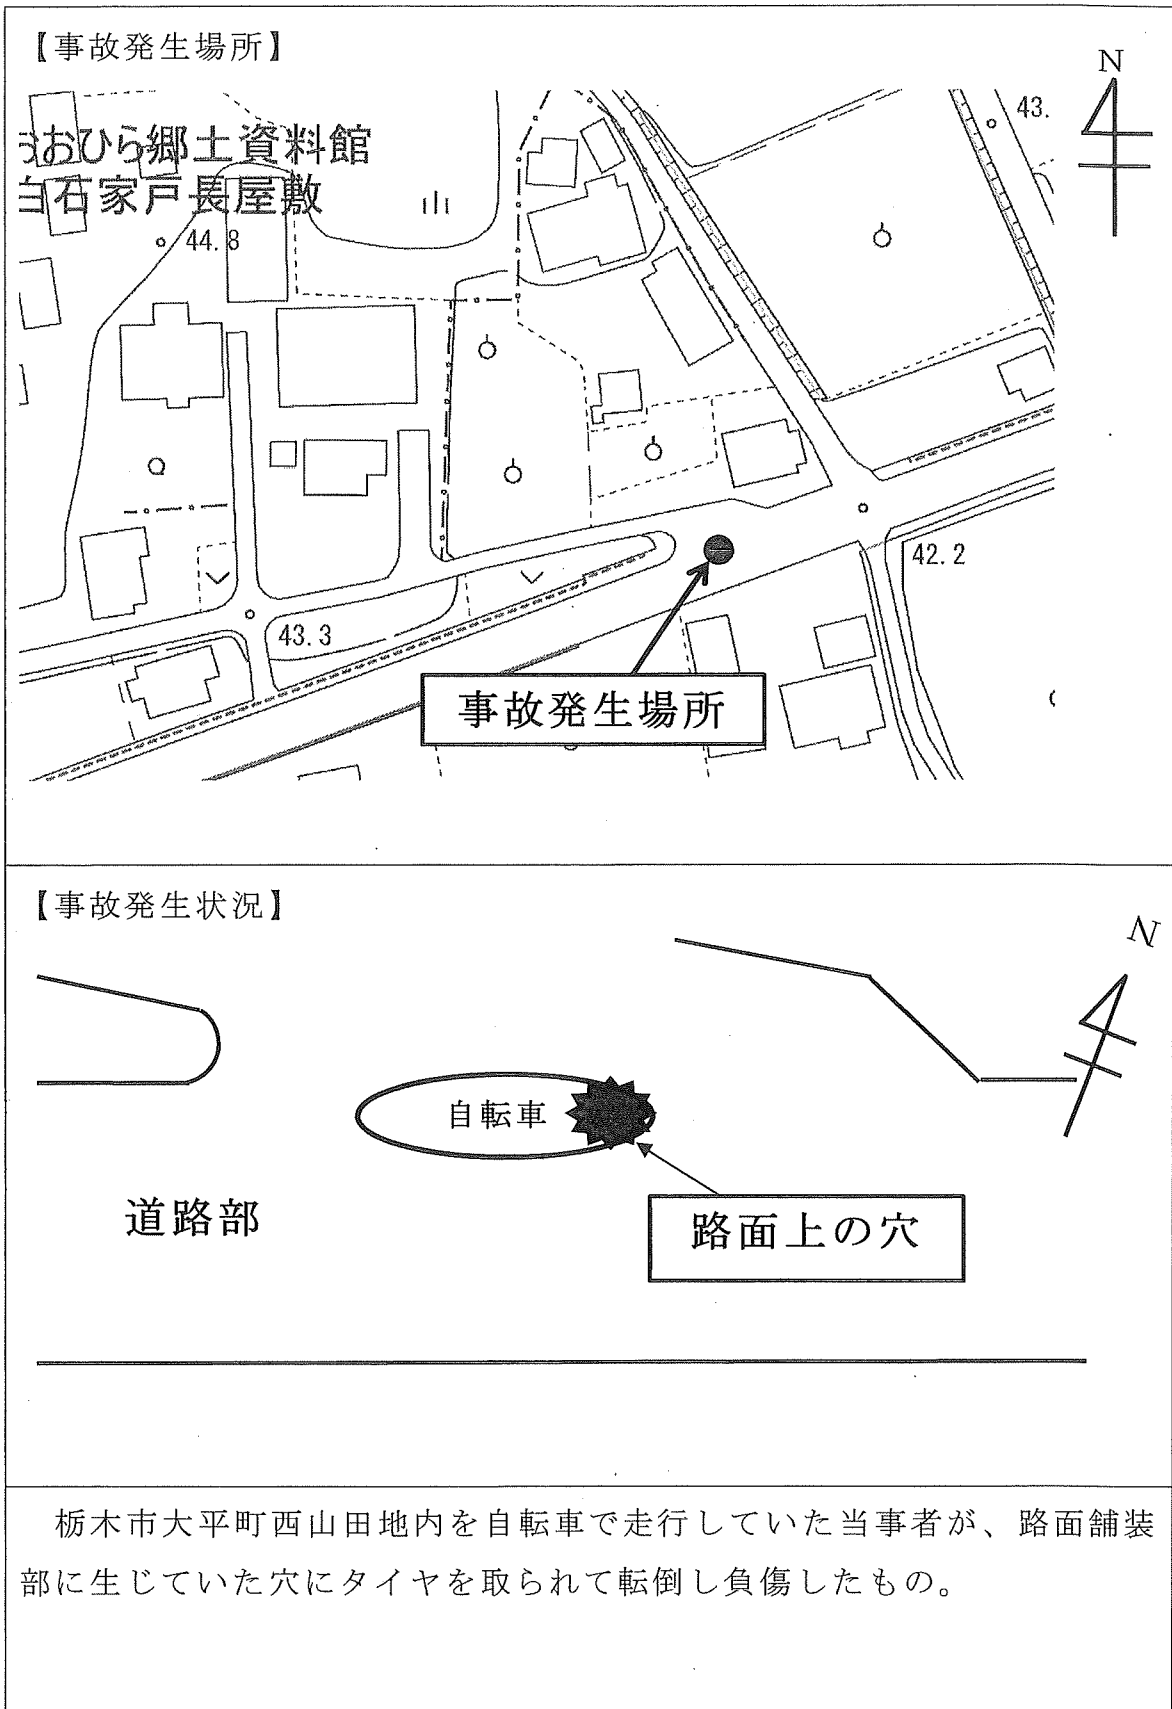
【事故発生場所】

N

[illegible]おひら郷土資料館
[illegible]石家戸長屋敷

44.8

43.

42.2

43.3

事故発生場所

【事故発生状況】

N

自転車

道路部

路面上の穴

栃木市大平町西山田地内を自転車で走行していた当事者が、路面舗装部に生じていた穴にタイヤを取られて転倒し負傷したもの。